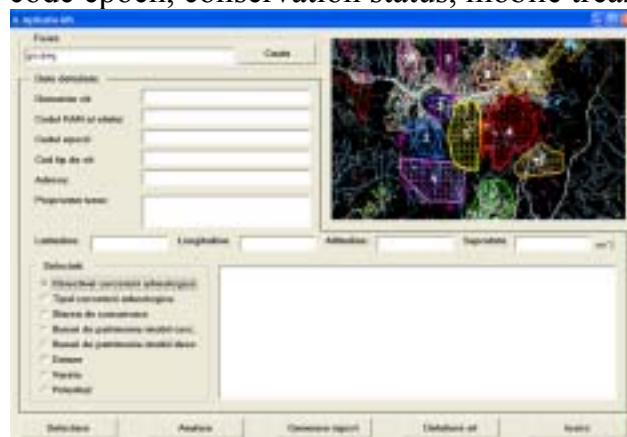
code epoch, conservation status, mobile trea

Aplicatie GIS

Fisier

Cauta

Date detaliate

Denumire sit

Codul RAN al sitului

Codul epocii

Cod tip de sit

Adresa

Proprietate teren

Latitudine

Longitudine

Altitudine

Suprafata

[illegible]

Selectati

Obiectivul cercetarii arheologice

Tipul cercetarii arheologice

Starea de conservare

Bunuri de patrimoniu mobil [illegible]

Bunuri de patrimoniu mobil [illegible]

Datare

Harta

Potential

Selectare

Analiza

Generare raport

Detaliere sit

Iesire